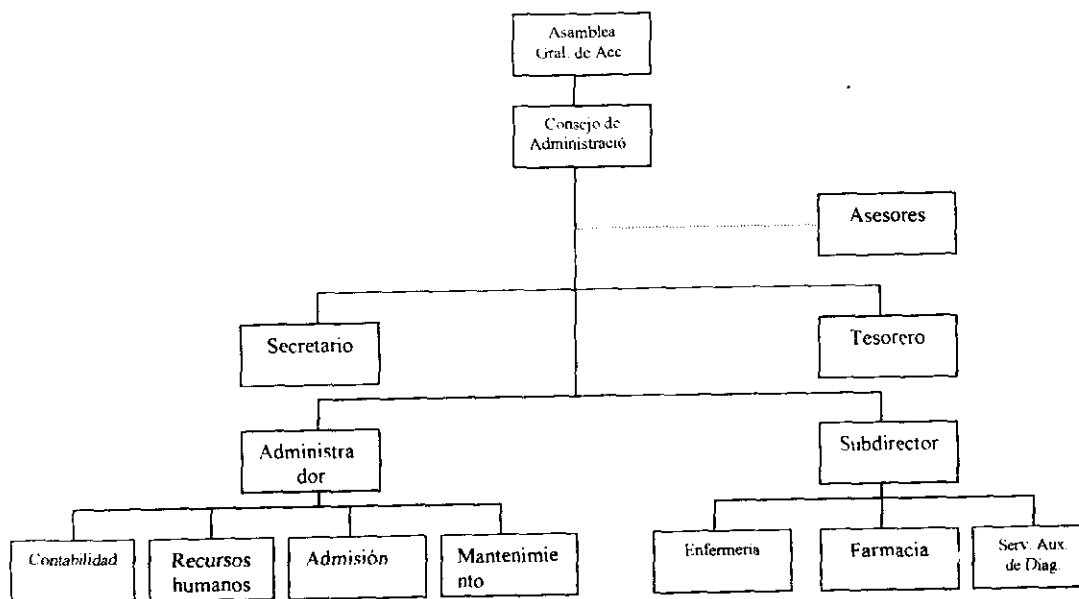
Asamblea Gral. de Acc

Consejo de Administració

Asesores

Secretario

Tesorero

Administra dor

Subdirector

Contabilidad

Recursos humanos

Admisión

Mantenimie nto

Enfermeria

Farmacia

Serv. Aux. de Diag.